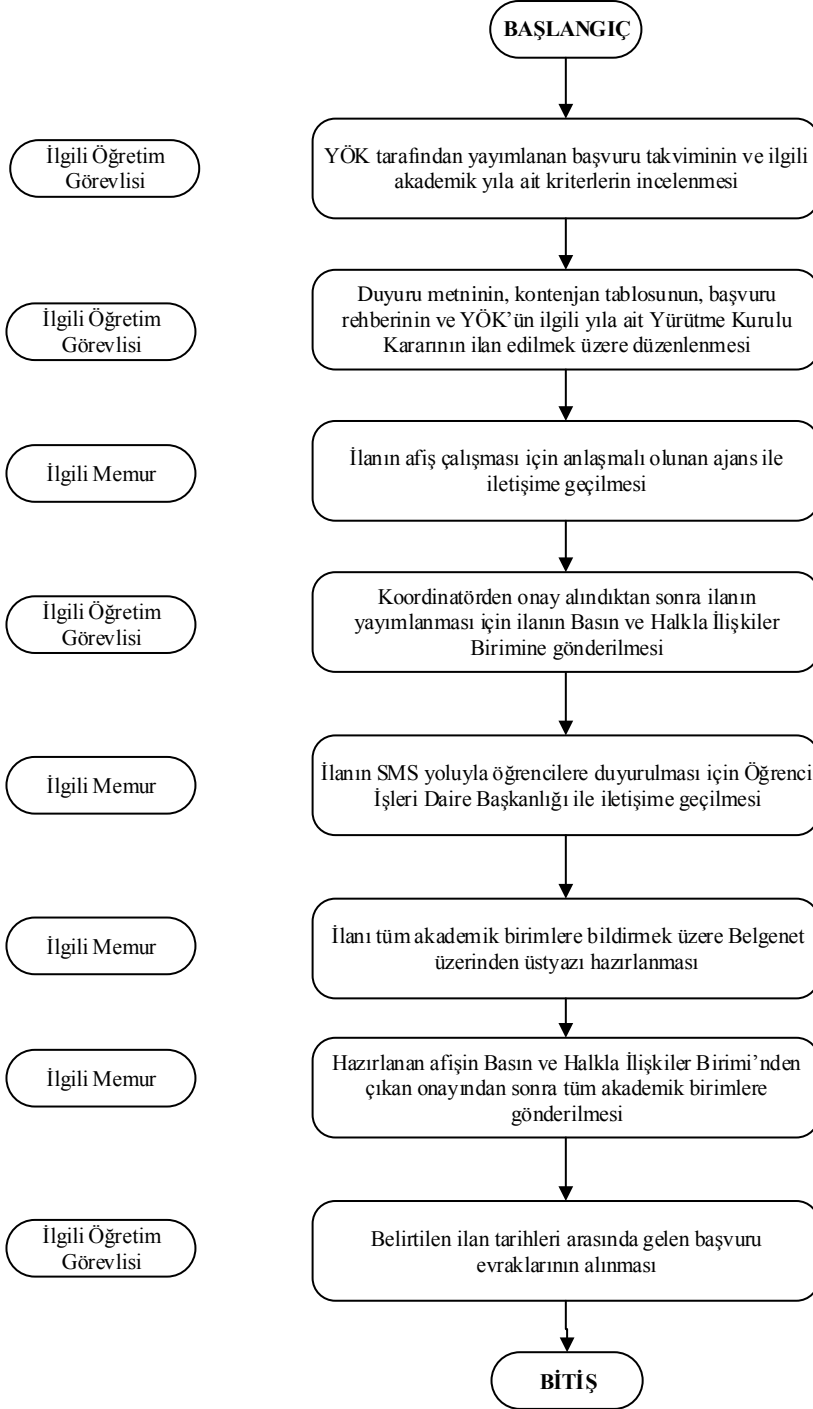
BAŞLANGIÇ

İlgili Öğretim Görevlisi

YÖK tarafindan yayımlanan başvuru takviminin ve ilgili akademik yıla ait kriterlerin incelenmesi

İlgili Öğretim Görevlisi

Duyuru metninin, kontenjan tablosunun, başvuru rehberinin ve YÖK'ün ilgili yıla ait Yürütme Kurulu Kararının ilan edilmek üzere düzenlenmesi

İlgili Memur

İlanın afiş çalışması için anlaşmalı olunan ajans ile iletişime geçilmesi

İlgili Öğretim Görevlisi

Koordinatörden onay alındıktan sonra ilanın yayımlanması için ilanın Basın ve Halkla İlişkiler Birimine gönderilmesi

İlgili Memur

İlanın SMS yoluyla öğrencilere duyurulması için Öğrenci İşleri Daire Başkanlığı ile iletişime geçilmesi

İlgili Memur

İlanı tüm akademik birimlere bildirmek üzere Belgenet üzerinden üstyazı hazırlanması

İlgili Memur

Hazırlanan afişin Basın ve Halkla İlişkiler Birimi'nden çıkan onayından sonra tüm akademik birimlere gönderilmesi

İlgili Öğretim Görevlisi

Belirtilen ilan tarihleri arasında gelen başvuru evraklarının alınması

BİTİŞ